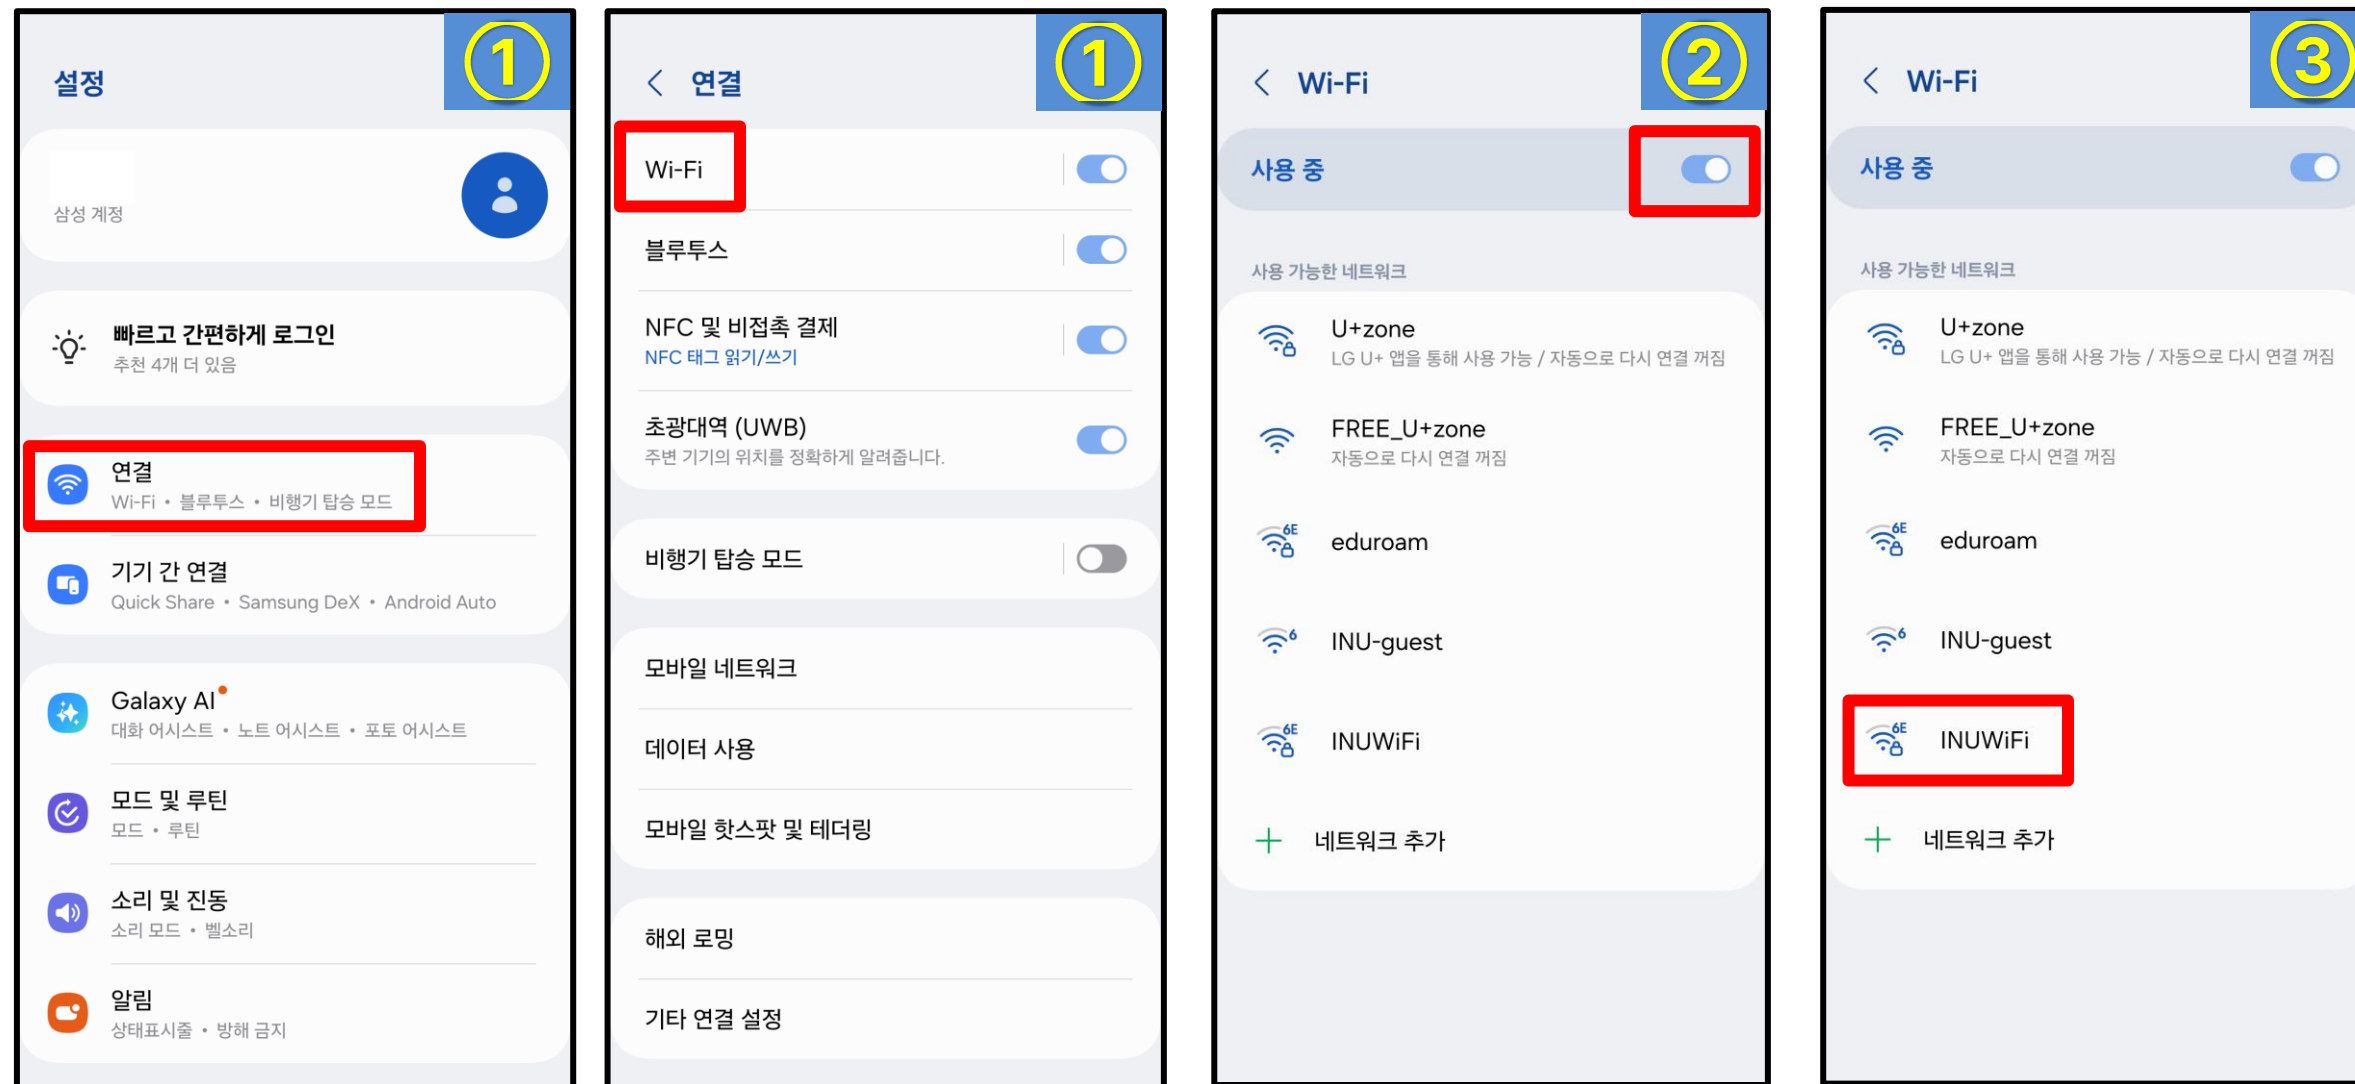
①

설정

삼성 계정

빠르고 간편하게 로그인
추천 4개 더 있음

연결
Wi-Fi • 블루투스 • 비행기 탑승 모드

기기 간 연결
Quick Share • Samsung DeX • Android Auto

Galaxy AI
대화 어시스트 • 노트 어시스트 • 포토 어시스트

모드 및 루틴
모드 • 루틴

소리 및 진동
소리 모드 • 벨소리

알림
상태표시줄 • 방해 금지

①

연결

Wi-Fi

블루투스

NFC 및 비접촉 결제
NFC 태그 읽기/쓰기

초광대역 (UWB)
주변 기기의 위치를 정확하게 알려줍니다.

비행기 탑승 모드

모바일 네트워크

데이터 사용

모바일 핫스팟 및 테더링

해외 로밍

기타 연결 설정

②

Wi-Fi

사용 중

사용 가능한 네트워크

U+zone
LG U+ 앱을 통해 사용 가능 / 자동으로 다시 연결 꺼짐

FREE_U+zone
자동으로 다시 연결 꺼짐

6E eduroam

6 INU-guest

6E INUWiFi

네트워크 추가

③

Wi-Fi

사용 중

사용 가능한 네트워크

U+zone
LG U+ 앱을 통해 사용 가능 / 자동으로 다시 연결 꺼짐

FREE_U+zone
자동으로 다시 연결 꺼짐

6E eduroam

6 INU-guest

6E INUWiFi

네트워크 추가